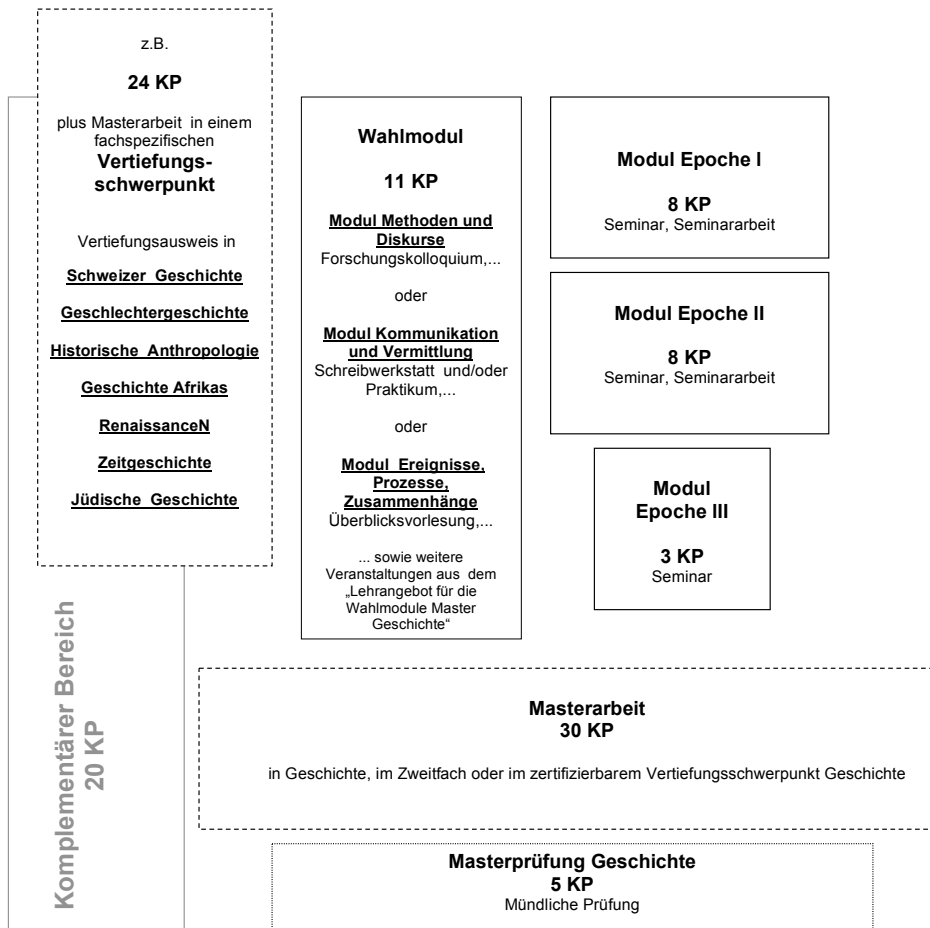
z.B.

**24 KP**

plus Masterarbeit in einem fachspezifischen
**Vertiefungsschwerpunkt**

Vertiefungsausweis in

**Schweizer Geschichte**

**Geschlechtergeschichte**

**Historische Anthropologie**

**Geschichte Afrikas**

**RenaissanceN**

**Zeitgeschichte**

**Jüdische Geschichte**

**Wahlmodul**

**11 KP**

**Modul Methoden und Diskurse**
Forschungskolloquium,...

oder

**Modul Kommunikation und Vermittlung**
Schreibwerkstatt und/oder Praktikum,...

oder

**Modul Ereignisse, Prozesse, Zusammenhänge**
Überblicksvorlesung,...

... sowie weitere Veranstaltungen aus dem „Lehrangebot für die Wahlmodule Master Geschichte“

**Modul Epoche I**

**8 KP**
Seminar, Seminararbeit

**Modul Epoche II**

**8 KP**
Seminar, Seminararbeit

**Modul Epoche III**

**3 KP**
Seminar

**Komplementärer Bereich**
**20 KP**

**Masterarbeit**
**30 KP**

in Geschichte, im Zweitfach oder im zertifizierbarem Vertiefungsschwerpunkt Geschichte

**Masterprüfung Geschichte**
**5 KP**
Mündliche Prüfung